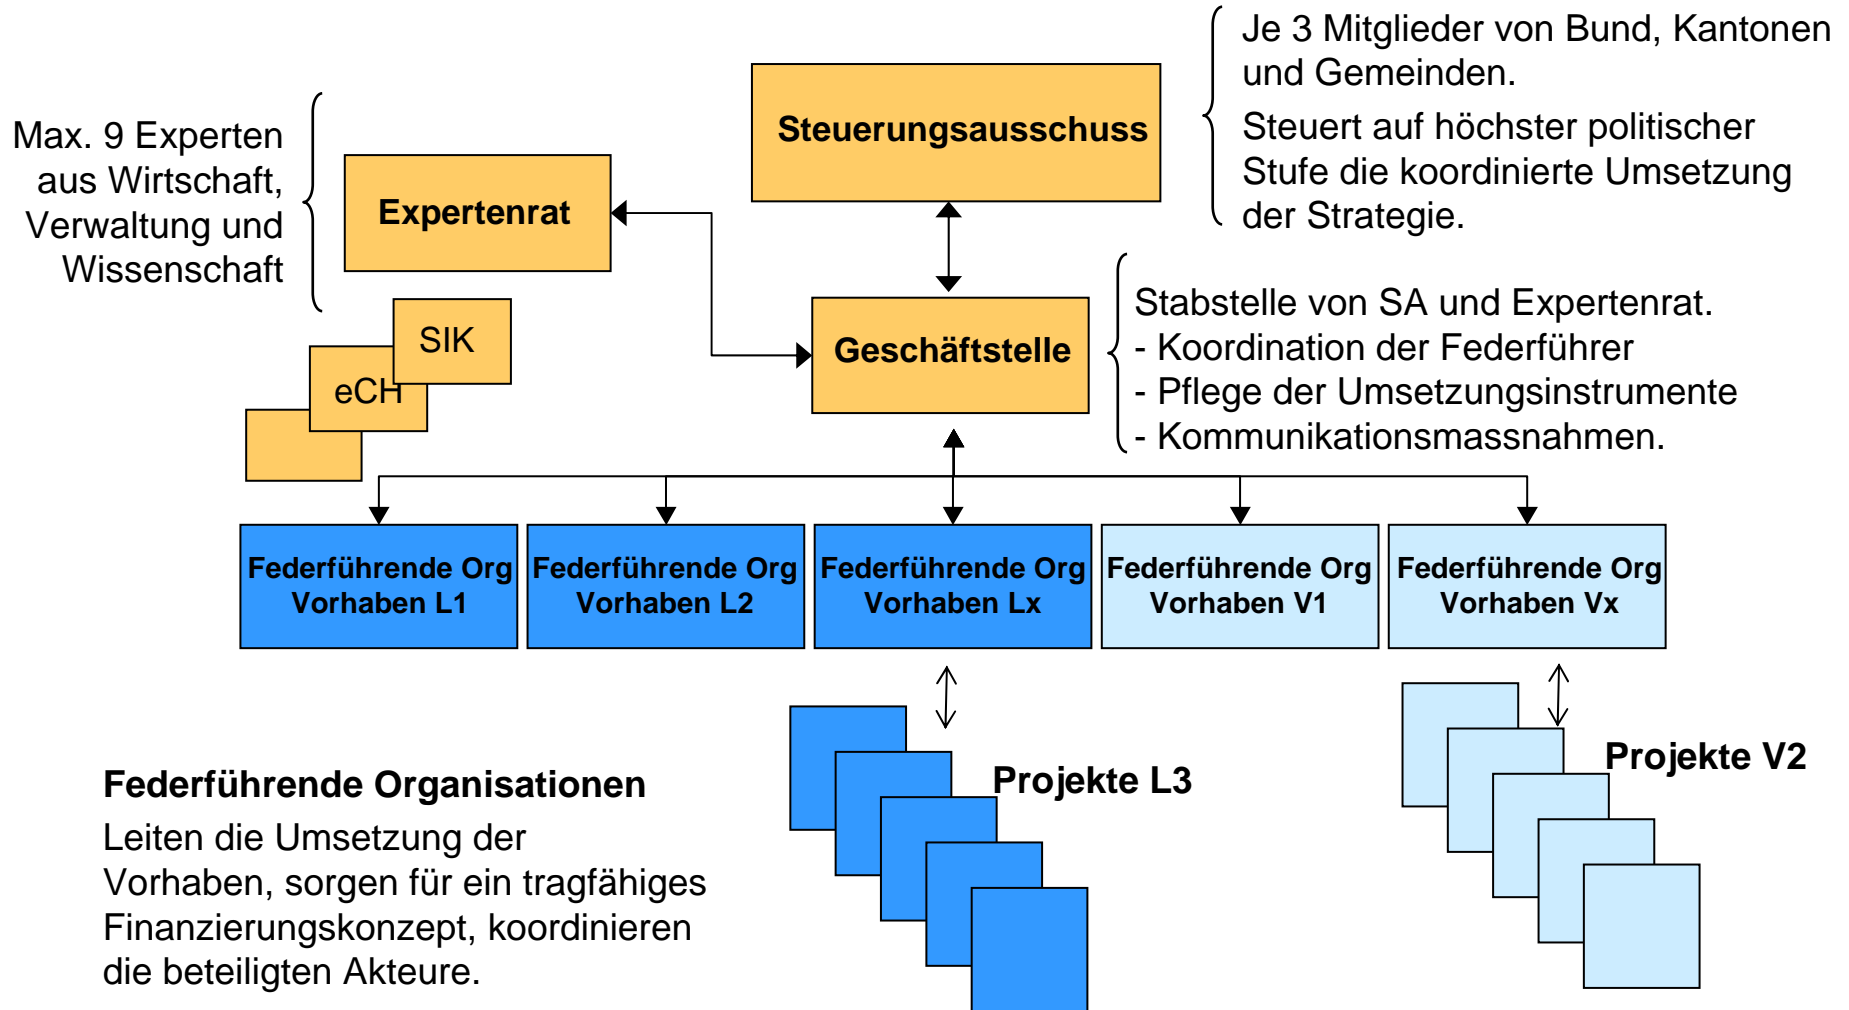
Je 3 Mitglieder von Bund, Kantonen und Gemeinden.

Steuert auf höchster politischer Stufe die koordinierte Umsetzung der Strategie.

Steuerungsausschuss

Max. 9 Experten aus Wirtschaft, Verwaltung und Wissenschaft

Expertenrat

SIK

eCH

Geschäftsstelle

Stabstelle von SA und Expertenrat.
- Koordination der Federführer
- Pflege der Umsetzungsinstrumente
- Kommunikationsmassnahmen.

Federführende Org Vorhaben L1

Federführende Org Vorhaben L2

Federführende Org Vorhaben Lx

Federführende Org Vorhaben V1

Federführende Org Vorhaben Vx

Projekte L3

Projekte V2

Federführende Organisationen
Leiten die Umsetzung der Vorhaben, sorgen für ein tragfähiges Finanzierungskonzept, koordinieren die beteiligten Akteure.